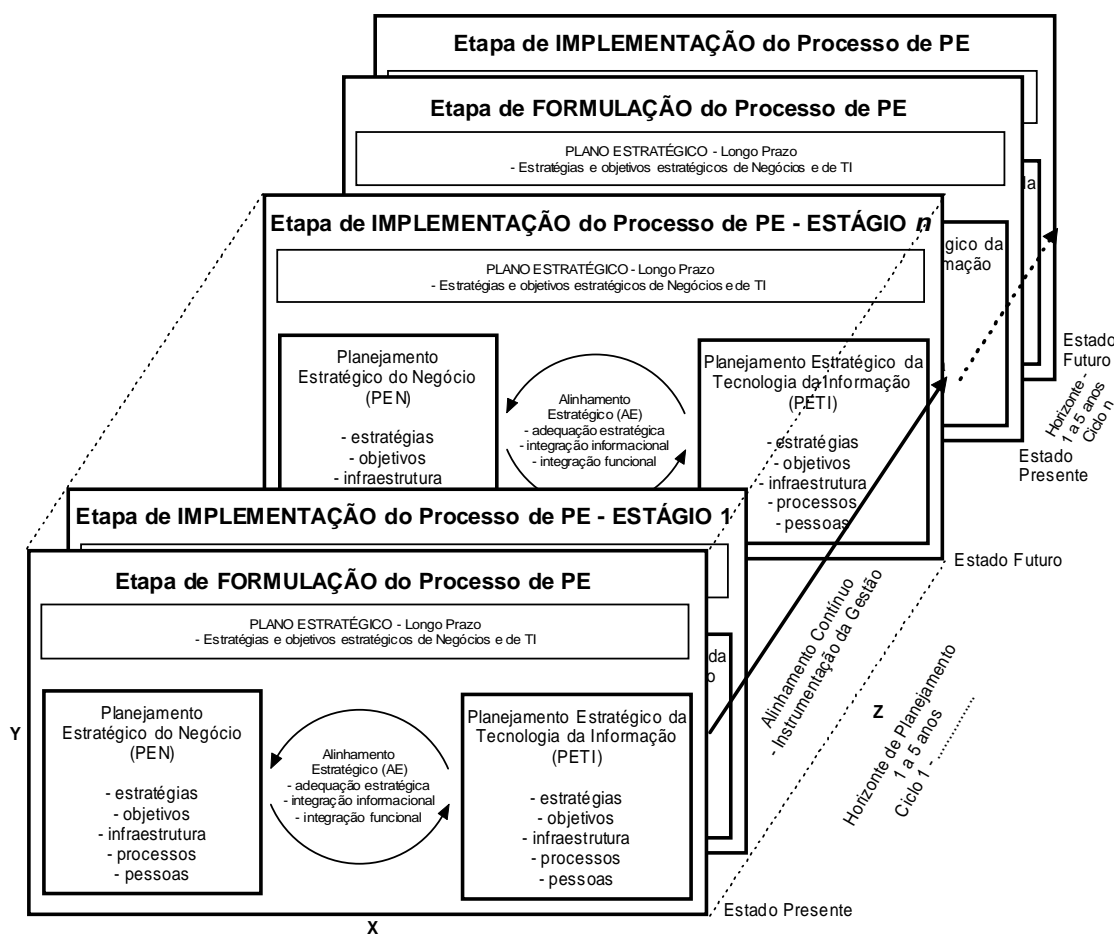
Etapa de IMPLEMENTAÇÃO do Processo de PE

Etapa de FORMULAÇÃO do Processo de PE

PLANO ESTRATÉGICO - Longo Prazo
- Estratégias e objetivos estratégicos de Negócios e de TI

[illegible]ia

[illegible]gico da
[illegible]mação

Etapa de IMPLEMENTAÇÃO do Processo de PE - ESTÁGIO $n$

PLANO ESTRATÉGICO - Longo Prazo
- Estratégias e objetivos estratégicos de Negócios e de TI

Planejamento
Estratégico do Negócio
(PEN)

- estratégias
- objetivos
- infraestrutura

Alinhamento
Estratégico (AE)
- adequação estratégica
- integração informacional
- integração funcional

Planejamento Estratégico da
Tecnologia da Informação
(PETI)

- estratégias
- objetivos
- infraestrutura
- processos
- pessoas

Estado
Futuro

Horizonte -
1 a 5 anos
Ciclo n

Estado
Presente

Etapa de IMPLEMENTAÇÃO do Processo de PE - ESTÁGIO 1

Estado Futuro

Etapa de FORMULAÇÃO do Processo de PE

PLANO ESTRATÉGICO - Longo Prazo
- Estratégias e objetivos estratégicos de Negócios e de TI

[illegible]da
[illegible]o

Alinhamento Contínuo
- Instrumentação da Gestão

Z

Horizonte de Planejamento
1 a 5 anos
Ciclo 1 - ........

Y

Planejamento
Estratégico do Negócio
(PEN)

- estratégias
- objetivos
- infraestrutura
- processos
- pessoas

Alinhamento
Estratégico (AE)
- adequação estratégica
- integração informacional
- integração funcional

Planejamento Estratégico da
Tecnologia da Informação
(PETI)

- estratégias
- objetivos
- infraestrutura
- processos
- pessoas

Estado Presente

X